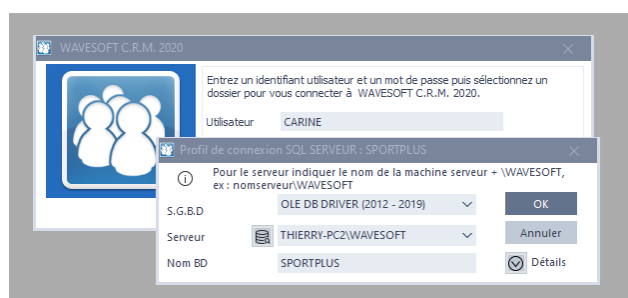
WAVESOFT C.R.M. 2020

Entrez un identifiant utilisateur et un mot de passe puis sélectionnez un dossier pour vous connecter à WAVESOFT C.R.M. 2020.

Utilisateur CARINE

Profil de connexion SQL SERVEUR : SPORTPLUS

Pour le serveur indiquer le nom de la machine serveur + \WAVESOFT, ex : nomserveur\WAVESOFT

S.G.B.D OLE DB DRIVER (2012 - 2019)

Serveur THIERRY-PC2\WAVESOFT

Nom BD SPORTPLUS

OK

Annuler

Détails